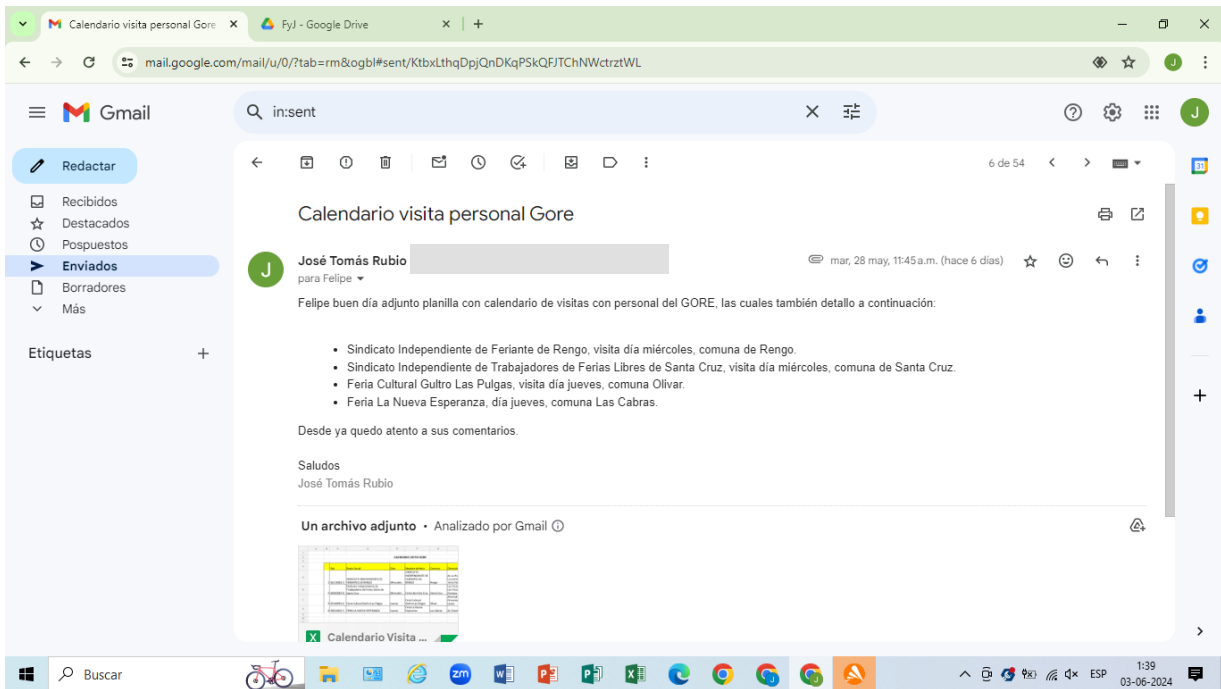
Calendario visita personal Gore
FyJ - Google Drive
mail.google.com/mail/u/0/?tab=rm&ogbl#sent/KtbxLthqDpjQnDKqPSkQFJTChNWctrztWL

Gmail
in:sent

Redactar
Recibidos
Destacados
Pospuestos
Enviados
Borradores
Más

Etiquetas

6 de 54

Calendario visita personal Gore

José Tomás Rubio
para Felipe
mar, 28 may, 11:45 a.m. (hace 6 días)

Felipe buen día adjunto planilla con calendario de visitas con personal del GORE, las cuales también detallo a continuación:

- Sindicato Independiente de Feriante de Rengo, visita día miércoles, comuna de Rengo.
- Sindicato Independiente de Trabajadores de Ferias Libres de Santa Cruz, visita día miércoles, comuna de Santa Cruz.
- Feria Cultural Gultro Las Pulgas, visita día jueves, comuna Olivar.
- Feria La Nueva Esperanza, día jueves, comuna Las Cabras.

Desde ya quedo atento a sus comentarios.

Saludos
José Tomás Rubio

Un archivo adjunto • Analizado por Gmail

Calendario Visita ...

Buscar
ESP
1:39
03-06-2024